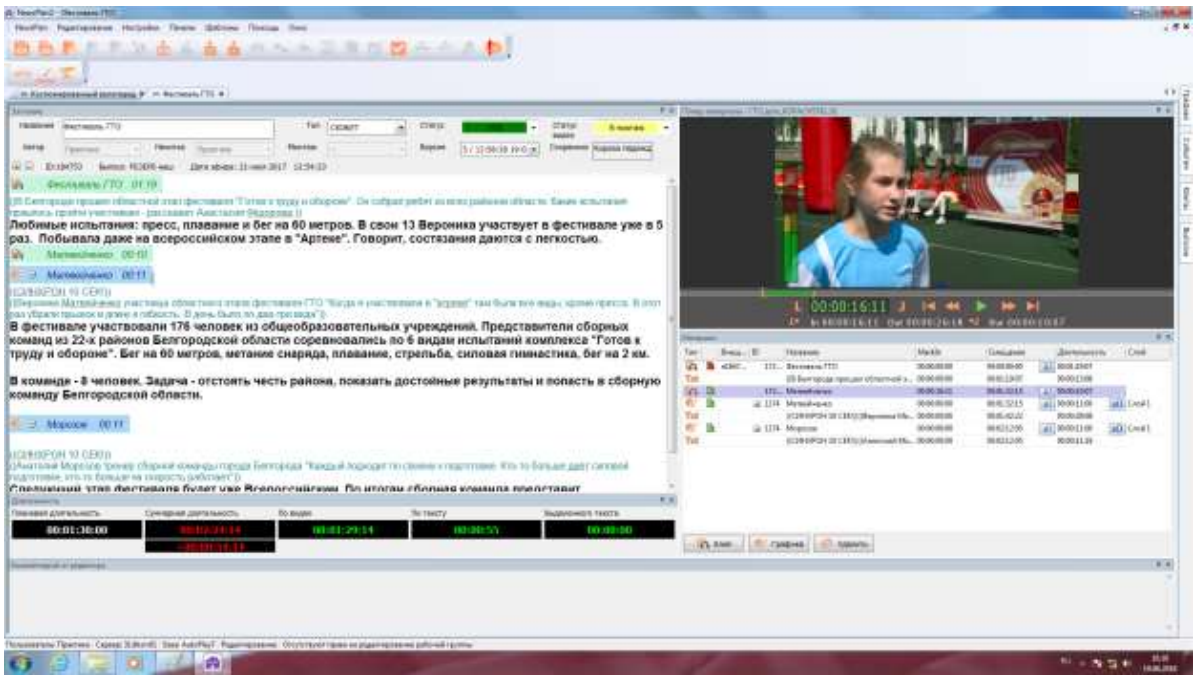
NewsPlan2 - [Фестиваль ГТО]

Фестиваль ГТО

Фестиваль ГТО 01:19

Любимые испытания: пресс, плавание и бег на 60 метров. В свои 13 Вероника участвует в фестивале уже в 5 раз. Побывала даже на всероссийском этапе в "Артеке". Говорит, состязания даются с легкостью.

Матвейченко 00:10

Матвейченко 00:11

В фестивале участвовали 176 человек из общеобразовательных учреждений. Представители сборных команд из 22-х районов Белгородской области соревновались по 6 видам испытаний комплекса "Готов к труду и обороне". Бег на 60 метров, метание снаряда, плавание, стрельба, силовая гимнастика, бег на 2 км.

В команде - 8 человек. Задача - отстоять честь района, показать достойные результаты и попасть в сборную команду Белгородской области.

Морозов 00:11

Следующий этап фестиваля будет уже Всероссийским. По итогам сборная команда представит

00:01:30:00

00:01:29:14

00:00:55

00:00:00

00:00:16:11

Морозов

Матвейченко

Фестиваль ГТО